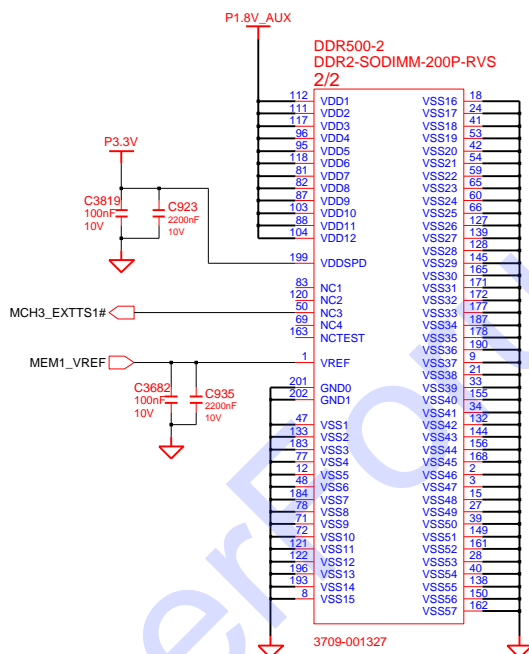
P1.8V_AUX

DDR500-2
DDR2-SODIMM-200P-RVS
2/2

P3.3V

C3819
100nF
10V

C923
2200nF
10V

| Pin | Name | Name | Pin |
|---|---|---|---|
| 112 | VDD1 | VSS16 | 18 |
| 111 | VDD2 | VSS17 | 24 |
| 117 | VDD3 | VSS18 | 41 |
| 96 | VDD4 | VSS19 | 53 |
| 95 | VDD5 | VSS20 | 42 |
| 118 | VDD6 | VSS21 | 54 |
| 81 | VDD7 | VSS22 | 59 |
| 82 | VDD8 | VSS23 | 65 |
| 87 | VDD9 | VSS24 | 60 |
| 103 | VDD10 | VSS25 | 66 |
| 88 | VDD11 | VSS26 | 127 |
| 104 | VDD12 | VSS27 | 139 |
| | | VSS28 | 128 |
| 199 | VDDSPD | VSS29 | 145 |
| | | VSS30 | 165 |
| 83 | NC1 | VSS31 | 171 |
| 120 | NC2 | VSS32 | 172 |
| 50 | NC3 | VSS33 | 177 |
| 69 | NC4 | VSS34 | 187 |
| 163 | NCTEST | VSS35 | 178 |
| | | VSS36 | 190 |
| 1 | VREF | VSS37 | 9 |
| | | VSS38 | 21 |
| 201 | GND0 | VSS39 | 33 |
| 202 | GND1 | VSS40 | 155 |
| | | VSS41 | 34 |
| 47 | VSS1 | VSS42 | 132 |
| 133 | VSS2 | VSS43 | 144 |
| 183 | VSS3 | VSS44 | 156 |
| 77 | VSS4 | VSS45 | 168 |
| 12 | VSS5 | VSS46 | 2 |
| 48 | VSS6 | VSS47 | 3 |
| 184 | VSS7 | VSS48 | 15 |
| 78 | VSS8 | VSS49 | 27 |
| 71 | VSS9 | VSS50 | 39 |
| 72 | VSS10 | VSS51 | 149 |
| 121 | VSS11 | VSS52 | 161 |
| 122 | VSS12 | VSS53 | 28 |
| 196 | VSS13 | VSS54 | 40 |
| 193 | VSS14 | VSS55 | 138 |
| 8 | VSS15 | VSS56 | 150 |
| | | VSS57 | 162 |

MCH3_EXTTS1#

MEM1_VREF

C3682
100nF
10V

C935
2200nF
10V

3709-001327